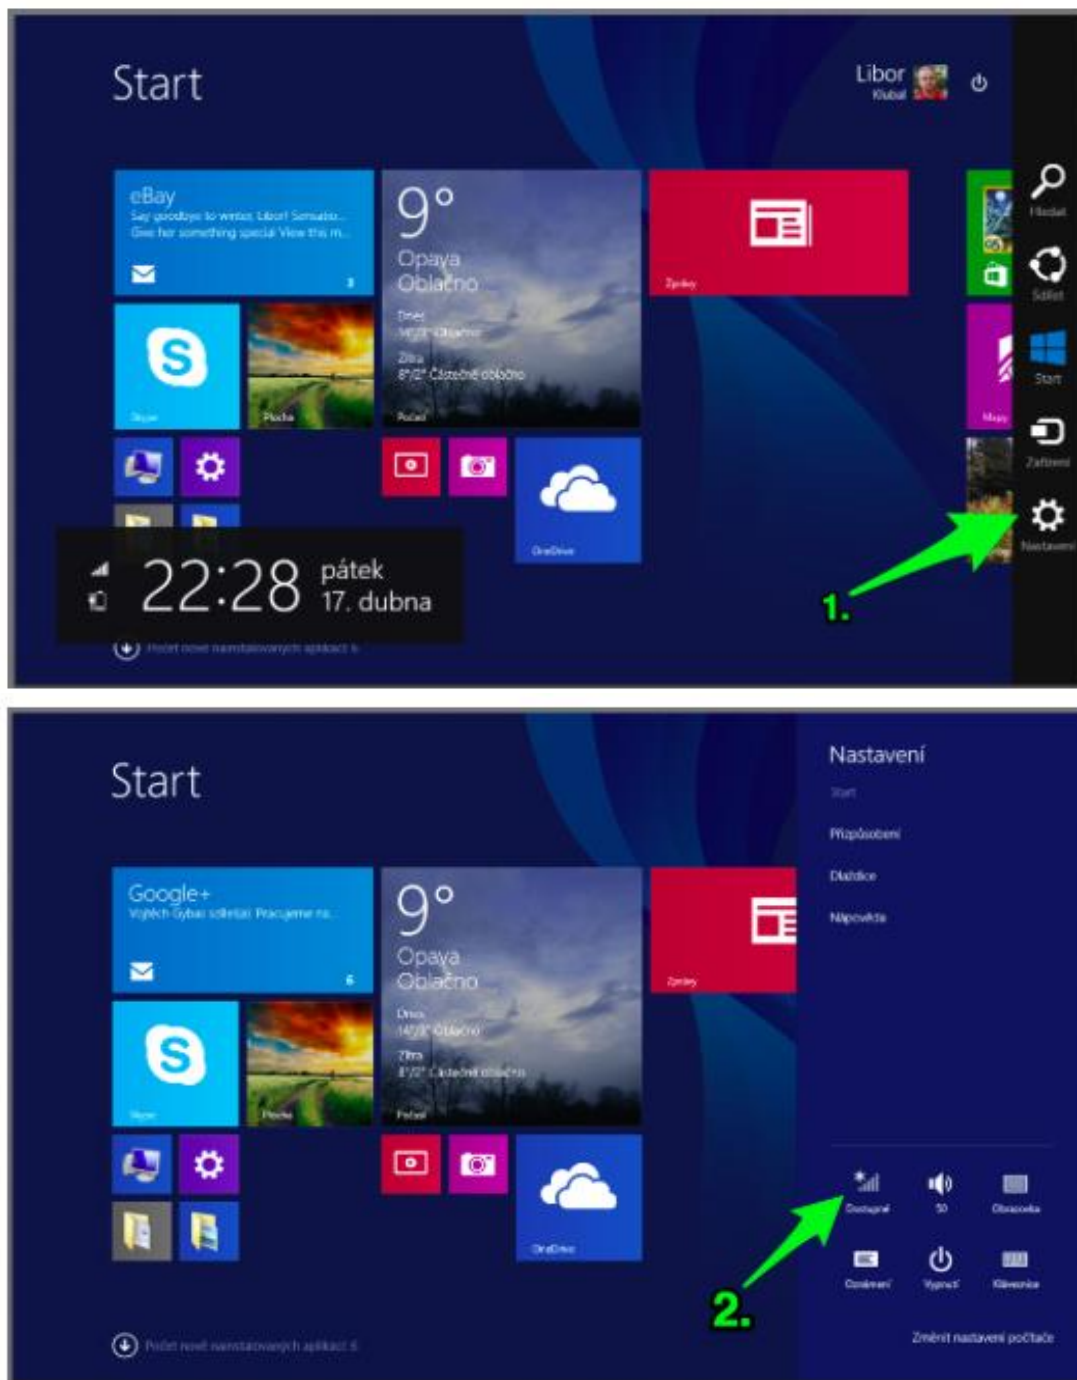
Start

Libor
Klubal

eBay
Say goodbye to winter, Libor! Sensatio...
Give her something special View this m...

9°
Opava
Oblačno
Dnes
14°/3° Oblačno
Zítra
8°/2° Částečně oblačno
Počasí

Zprávy

Skype

Plocha

Mapy

OneDrive

Hledat
Sdílet
Start
Zařízení
Nastavení

22:28 pátek 17. dubna

Počet nově nainstalovaných aplikací: 6

1.

Start

Google+
Vojtěch Gybas sdílel: Pracujeme na...
6

9°
Opava
Oblačno
Dnes
14°/3° Oblačno
Zítra
8°/2° Částečně oblačno
Počasí

Zprávy

Skype

Plocha

OneDrive

Nastavení
Start
Přizpůsobení
Dlaždice
Nápověda

Dostupné
50
Obrazovka
Oznámení
Vypnout
Klávesnice

Změnit nastavení počítače

Počet nově nainstalovaných aplikací: 6

2.